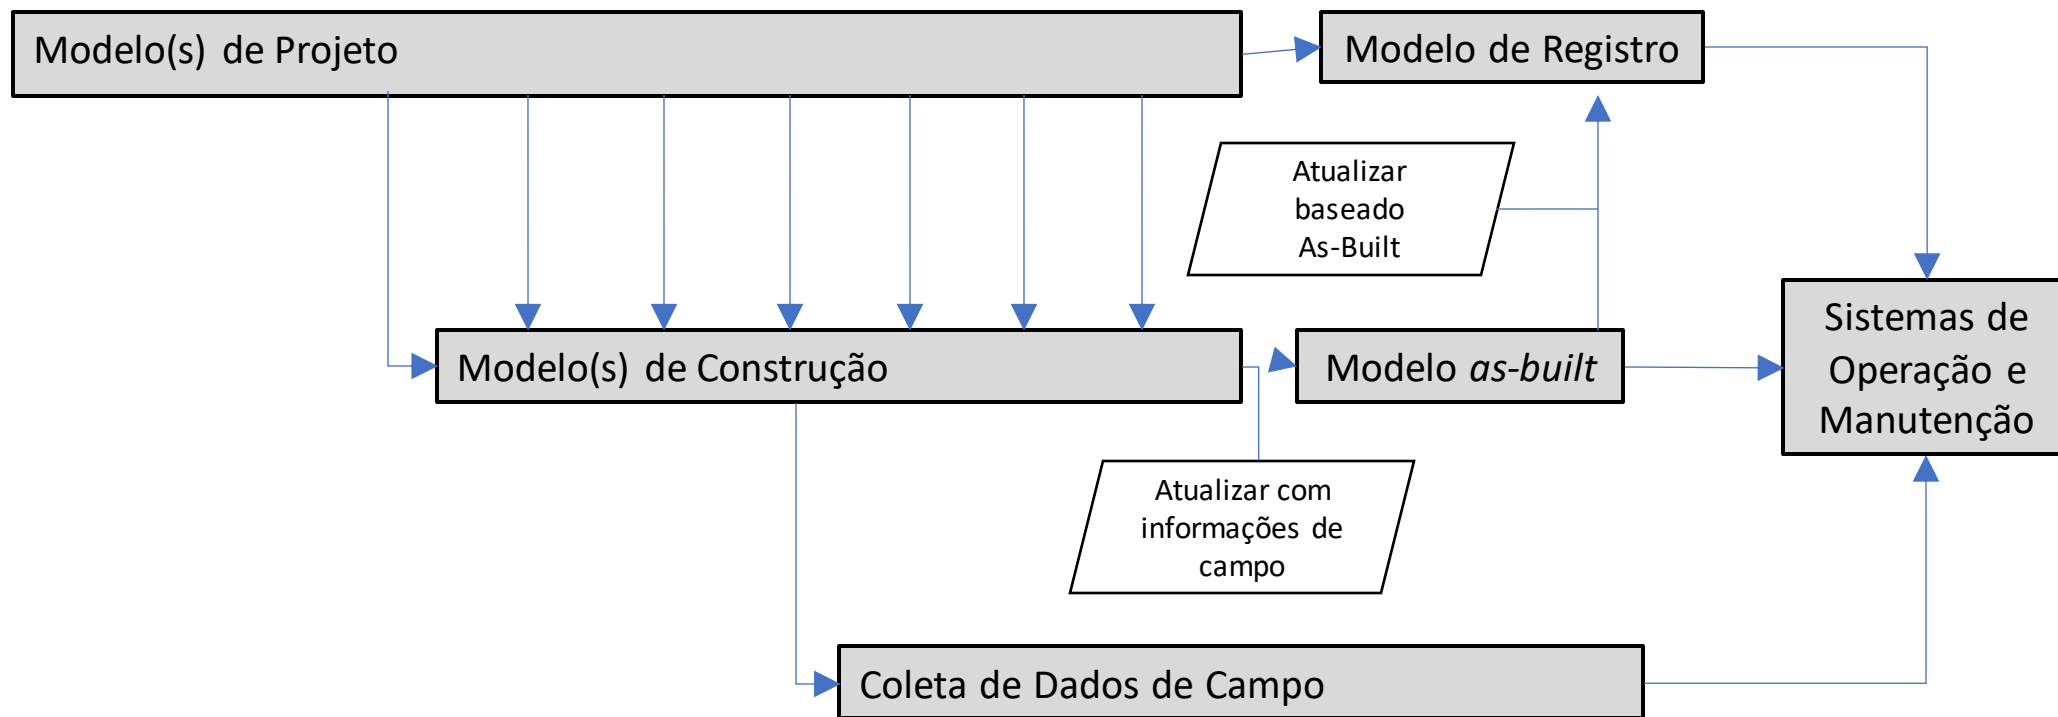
Modelo(s) de Projeto

Modelo de Registro

Atualizar baseado As-Built

Sistemas de Operação e Manutenção

Modelo(s) de Construção

Modelo *as-built*

Atualizar com informações de campo

Coleta de Dados de Campo